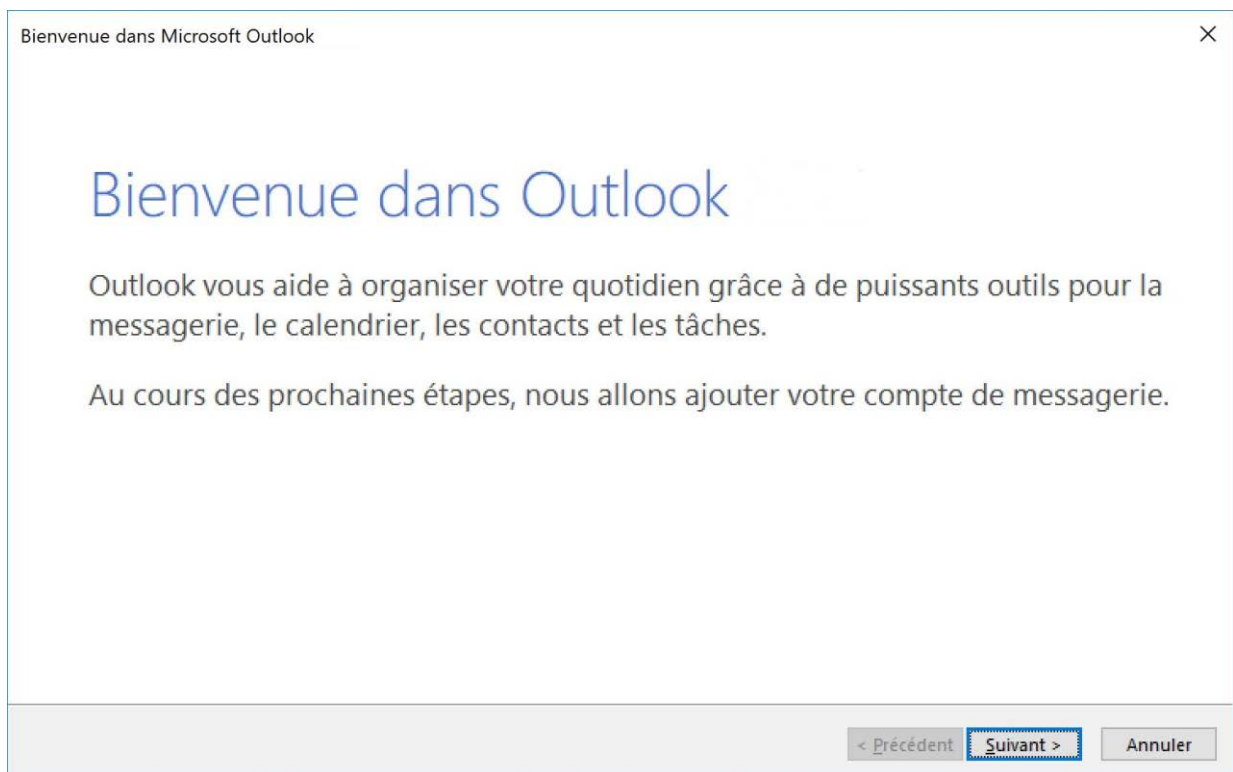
Bienvenue dans Microsoft Outlook

×

Bienvenue dans Outlook

Outlook vous aide à organiser votre quotidien grâce à de puissants outils pour la messagerie, le calendrier, les contacts et les tâches.

Au cours des prochaines étapes, nous allons ajouter votre compte de messagerie.

< Précédent

Suivant >

Annuler